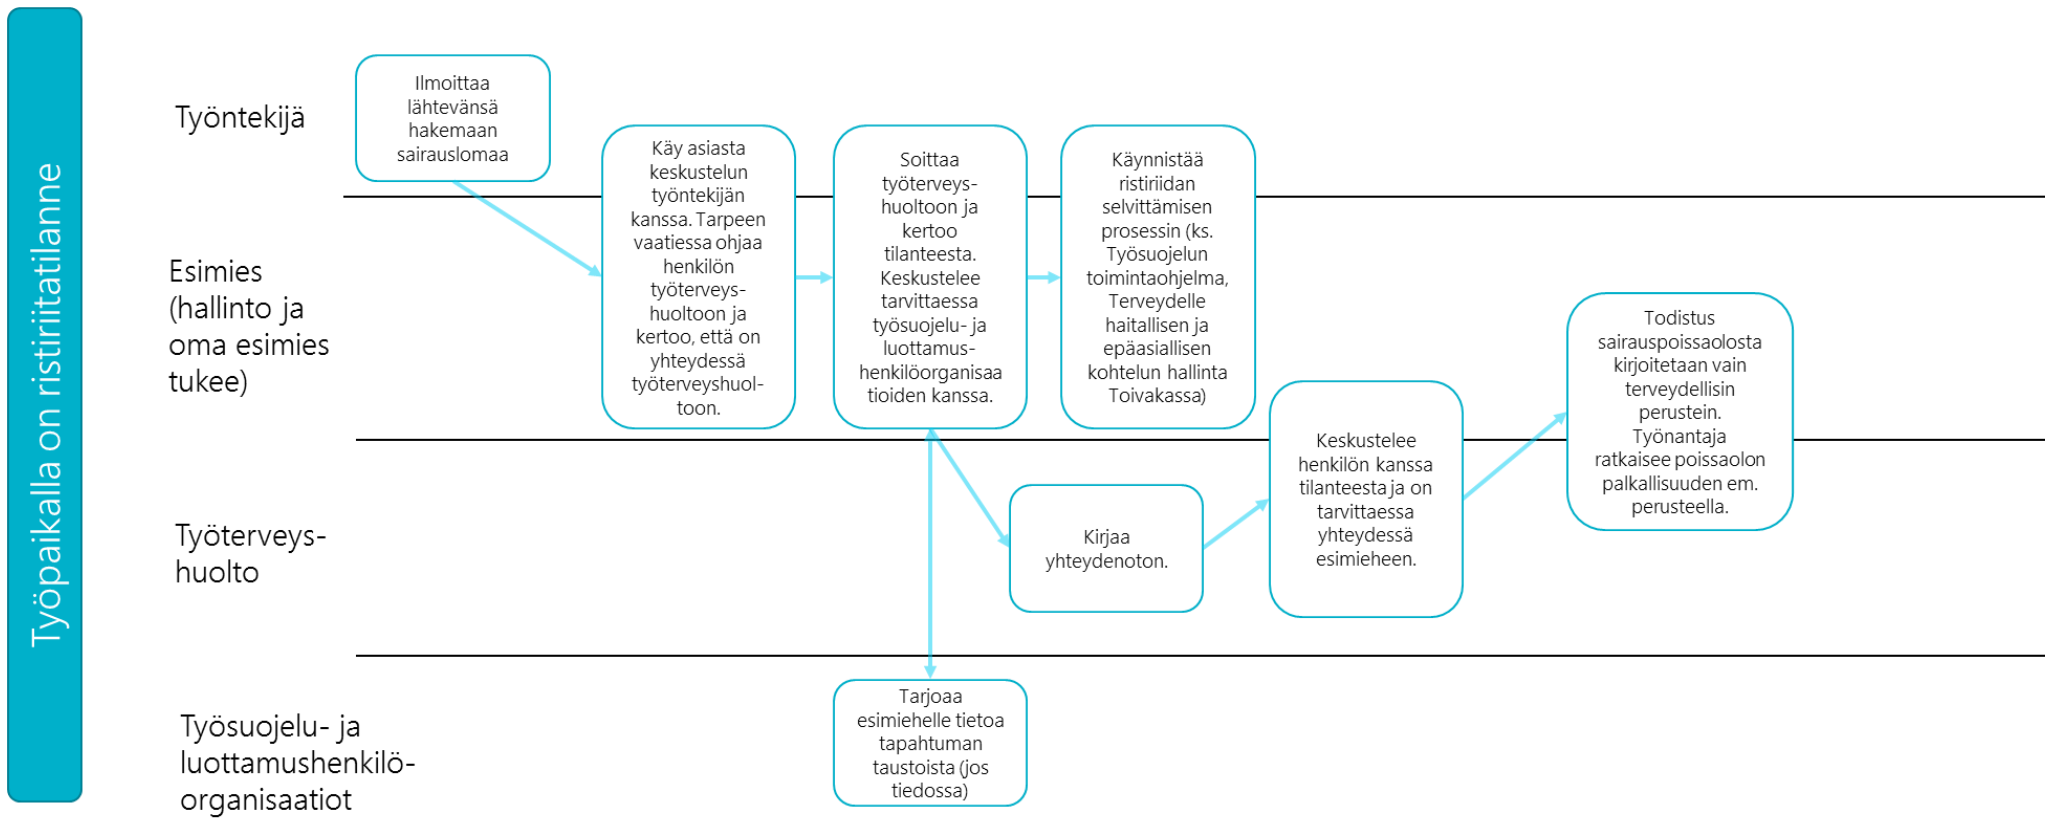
Työpaikalla on ristiriitatilanne

Työntekijä

Esimies (hallinto ja oma esimies tukee)

Työterveyshuolto

Työsuojelu- ja luottamushenkilöorganisaatiot

Ilmoittaa lähtevänsä hakemaan sairauslomaa

Käy asiasta keskustelun työntekijän kanssa. Tarpeen vaatiessa ohjaa henkilön työterveyshuoltoon ja kertoo, että on yhteydessä työterveyshuoltoon.

Soittaa työterveyshuoltoon ja kertoo tilanteesta. Keskustelee tarvittaessa työsuojelu- ja luottamushenkilöorganisaatioiden kanssa.

Käynnistää ristiriidan selvittämisen prosessin (ks. Työsuojelun toimintaohjelma, Terveydelle haitallisen ja epäasiallisen kohtelun hallinta Toivakassa)

Kirjaa yhteydenoton.

Keskustelee henkilön kanssa tilanteesta ja on tarvittaessa yhteydessä esimieheen.

Todistus sairauspoissaolosta kirjoitetaan vain terveydellisin perustein. Työnantaja ratkaisee poissaolon palkallisuuden em. perusteella.

Tarjoaa esimiehelle tietoa tapahtuman taustoista (jos tiedossa)